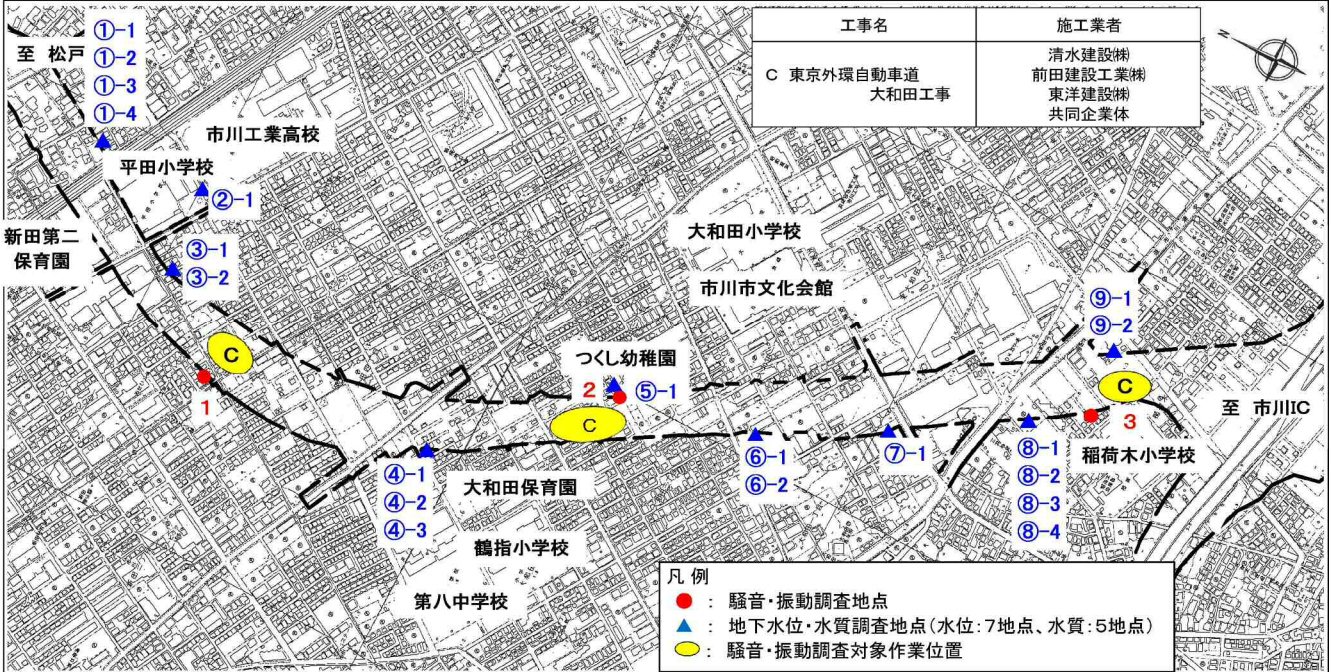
| 工事名 | 施工業者 |
|---|---|
| C 東京外環自動車道 大和田工事 | 清水建設㈱ 前田建設工業㈱ 東洋建設㈱ 共同企業体 |

至 松戸

①-1
①-2
①-3
①-4

市川工業高校

平田小学校

②-1

新田第二保育園

③-1
③-2

大和田小学校

市川市文化会館

⑨-1
⑨-2

C

1

つくし幼稚園

2

⑤-1

C

C

3

至 市川IC

⑥-1
⑥-2

⑦-1

⑧-1
⑧-2
⑧-3
⑧-4

稲荷木小学校

④-1
④-2
④-3

大和田保育園

鶴指小学校

第八中学校

凡 例
● : 騒音・振動調査地点
▲ : 地下水位・水質調査地点(水位:7地点、水質:5地点)
⬭ : 騒音・振動調査対象作業位置